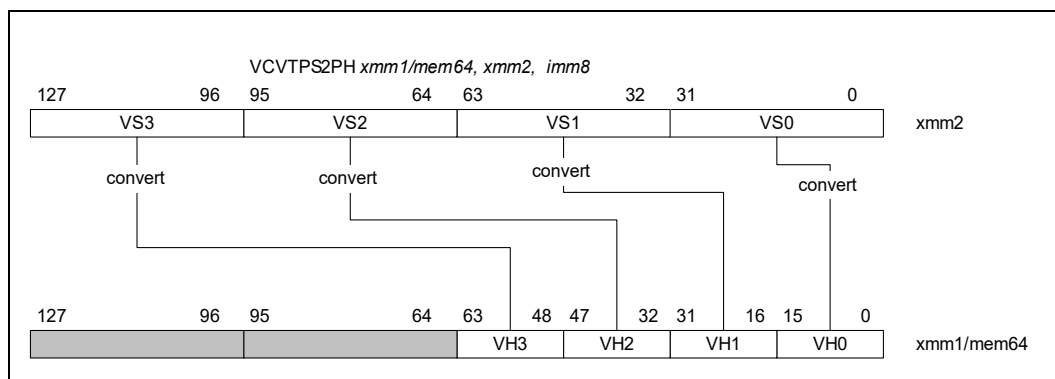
VCVTPS2PH xmm1/mem64, xmm2, imm8

| 127 96 | 95 64 | 63 32 | 31 0 | |
|---|---|---|---|---|
| VS3 | VS2 | VS1 | VS0 | xmm2 |

convert convert convert convert

| 127 96 | 95 64 | 63 48 | 47 32 | 31 16 | 15 0 | |
|---|---|---|---|---|---|---|
| | | VH3 | VH2 | VH1 | VH0 | xmm1/mem64 |